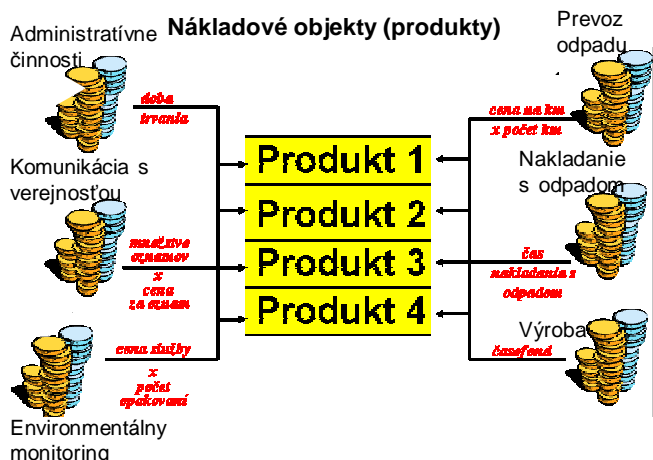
Nákladové objekty (produkty)

Administratívne činnosti

doba trvania

Komunikácia s verejnosťou

množstvo oznamov x cena za oznam

Environmentálny monitoring

cena služby x počet opakovaní

Produkt 1

Produkt 2

Produkt 3

Produkt 4

Prevoz odpadu

cena na km x počet km

Nakladanie s odpadom

čas nakladania s odpadom

Výroba

časofond